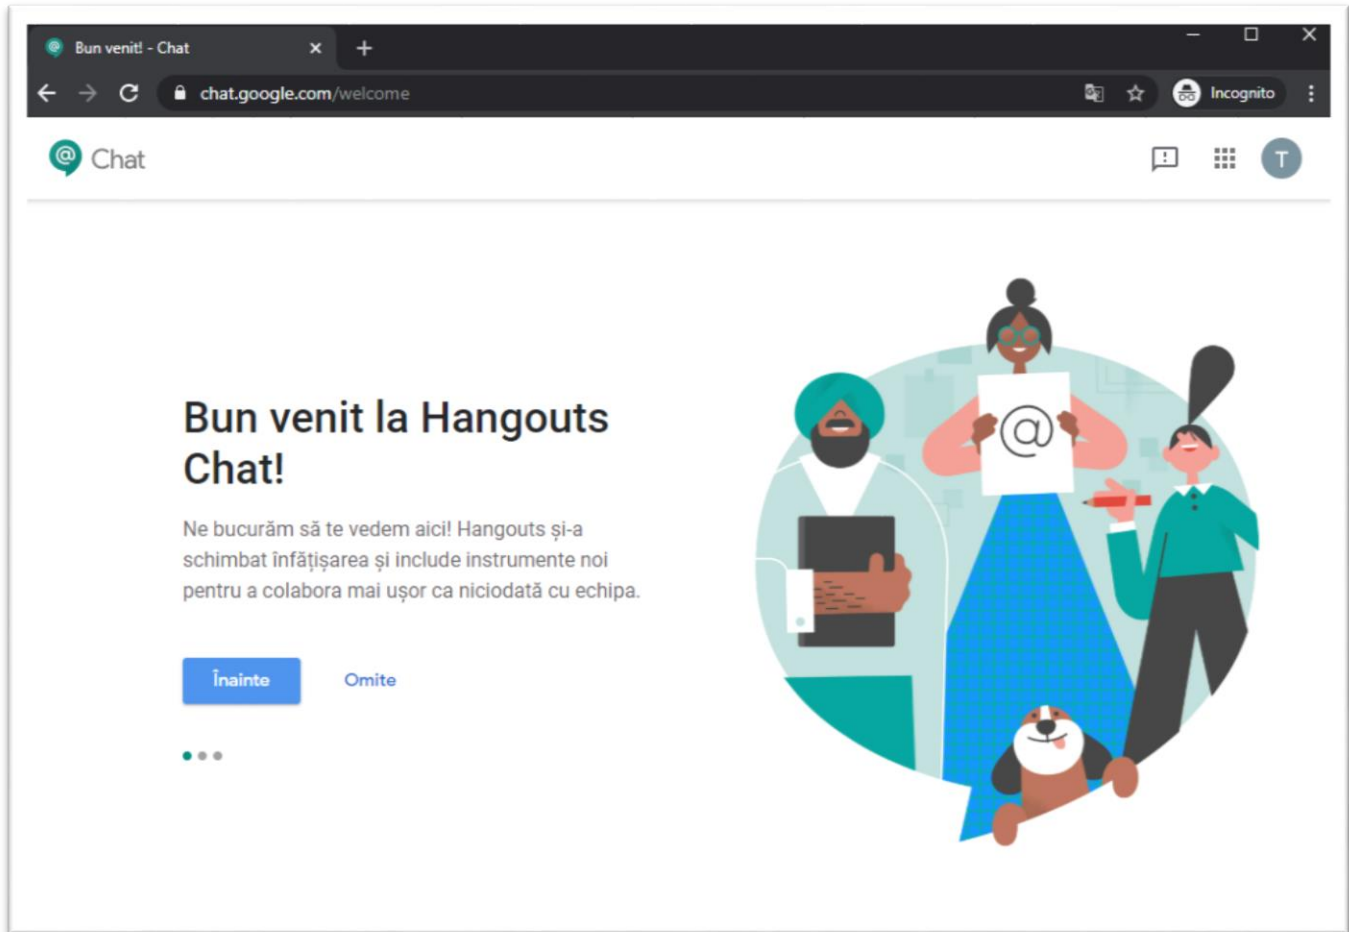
Bun venit! - Chat

chat.google.com/welcome

Incognito

Chat

T

Bun venit la Hangouts Chat!

Ne bucurăm să te vedem aici! Hangouts și-a schimbat înfățișarea și include instrumente noi pentru a colabora mai ușor ca niciodată cu echipa.

Înainte

Omite

@